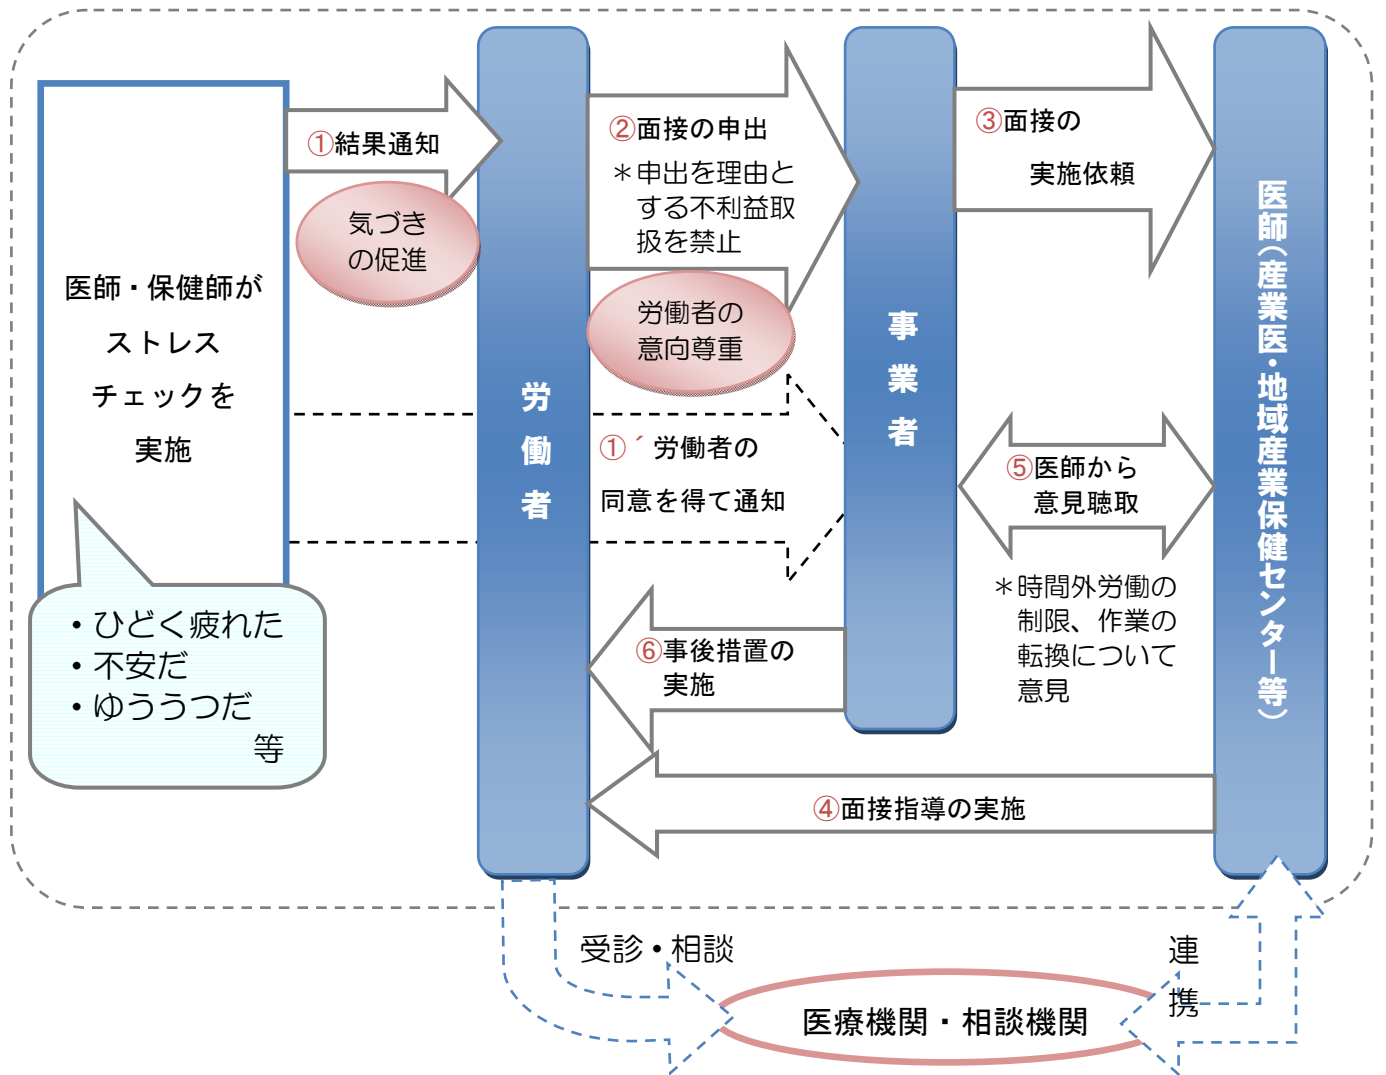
医師・保健師が
ストレス
チェックを
実施

・ひどく疲れた
・不安だ
・ゆううつだ
等

①結果通知

気づきの促進

労働者

②面接の申出
＊申出を理由とする不利益取扱を禁止

労働者の意向尊重

①´労働者の同意を得て通知

事業者

③面接の実施依頼

⑤医師から意見聴取

＊時間外労働の制限、作業の転換について意見

医師（産業医・地域産業保健センター等）

⑥事後措置の実施

④面接指導の実施

受診・相談

医療機関・相談機関

連携